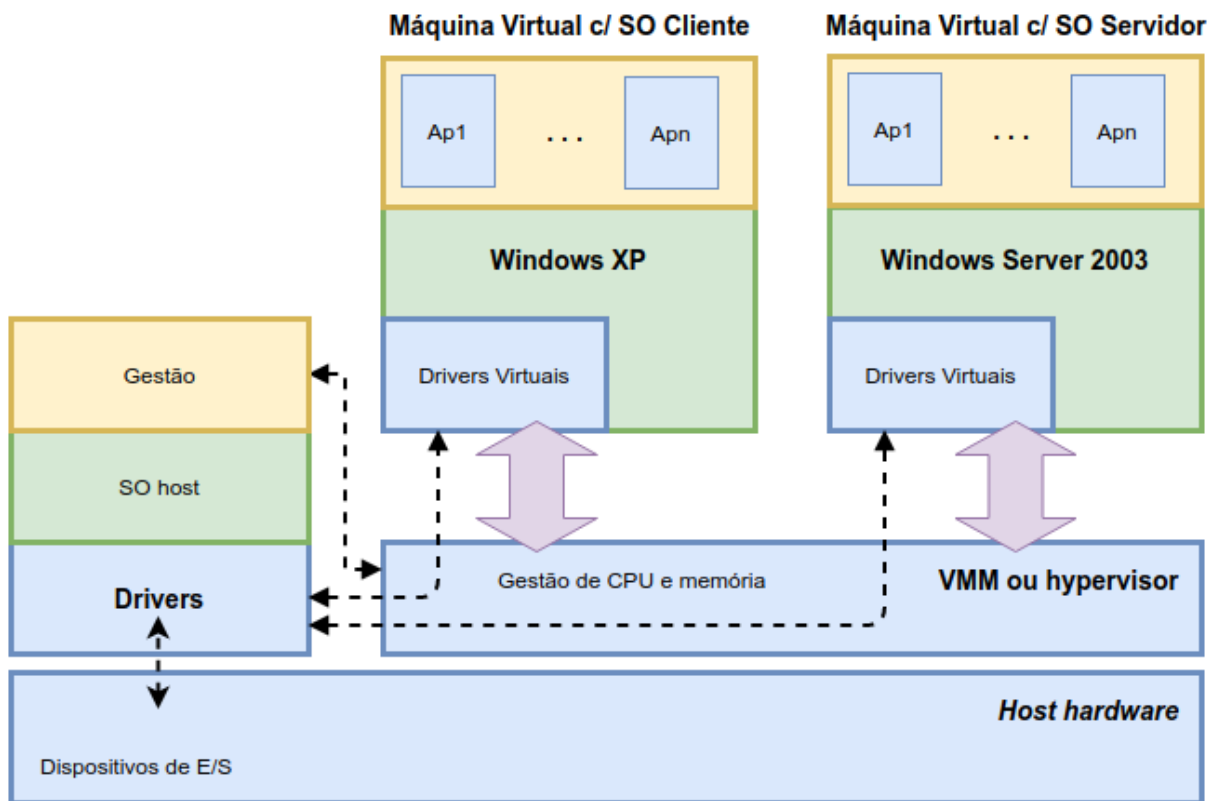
Máquina Virtual c/ SO Cliente

Ap1

. . .

Apn

Windows XP

Drivers Virtuais

Máquina Virtual c/ SO Servidor

Ap1

. . .

Apn

Windows Server 2003

Drivers Virtuais

Gestão

SO host

Drivers

Gestão de CPU e memória

VMM ou hypervisor

Host hardware

Dispositivos de E/S